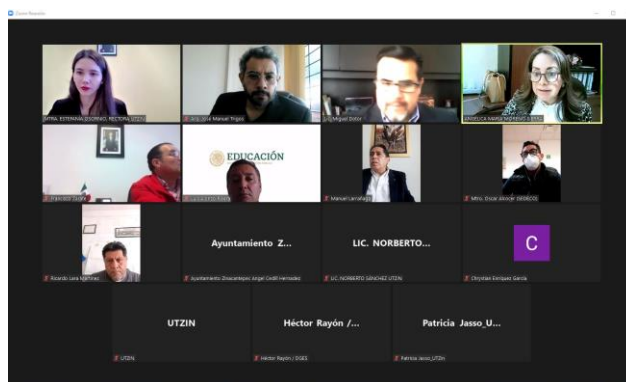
Zoom Reunión

MTRA. ESTEFANÍA OSORNIO, RECTORA UTZIN

Arq. José Manuel Trigos

Lic. Miguel Dolor

ANGELICA MARIA MORENO LOPEZ

Francisco Durán

EDUCACIÓN

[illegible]

Manuel Lancañagui

Mtro. Oscar Alcocer (SEIEM)

Ricardo Lara Martínez

Ayuntamiento Z...

Ayuntamiento Zinacantepec Ángel Cedill Hernández

LIC. NORBERTO...

LIC. NORBERTO SÁNCHEZ UTZIN

C

Chrystian Enríquez García

UTZIN

UTZIN

Héctor Rayón /...

Héctor Rayón / DGES

Patricia Jasso_U...

Patricia Jasso_UTZin